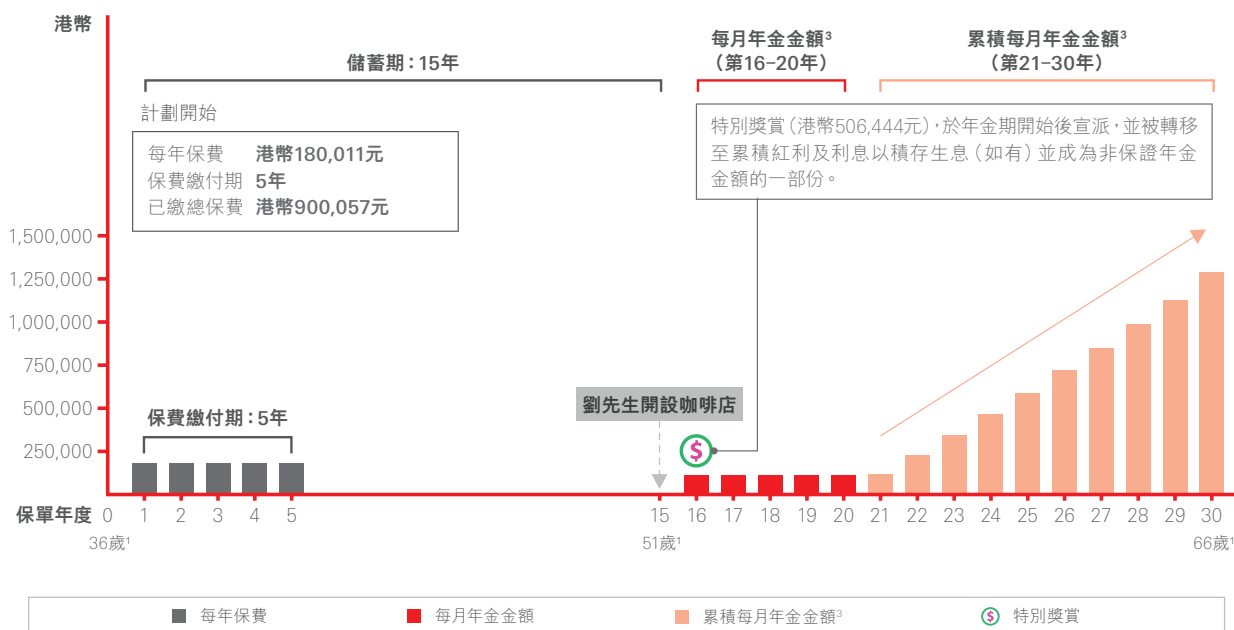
港幣

儲蓄期：15年

每月年金金額³
（第16–20年）

累積每月年金金額³
（第21–30年）

計劃開始

每年保費 港幣180,011元
保費繳付期 5年
已繳總保費 港幣900,057元

特別獎賞（港幣506,444元），於年金期開始後宣派，並被轉移至累積紅利及利息以積存生息（如有）並成為非保證年金金額的一部份。

1,500,000
1,250,000
1,000,000
750,000
500,000
250,000

保費繳付期：5年

劉先生開設咖啡店

$

保單年度 0 1 2 3 4 5 15 16 17 18 19 20 21 22 23 24 25 26 27 28 29 30

36歲¹ 51歲¹ 66歲¹

每年保費 每月年金金額 累積每月年金金額³ $ 特別獎賞